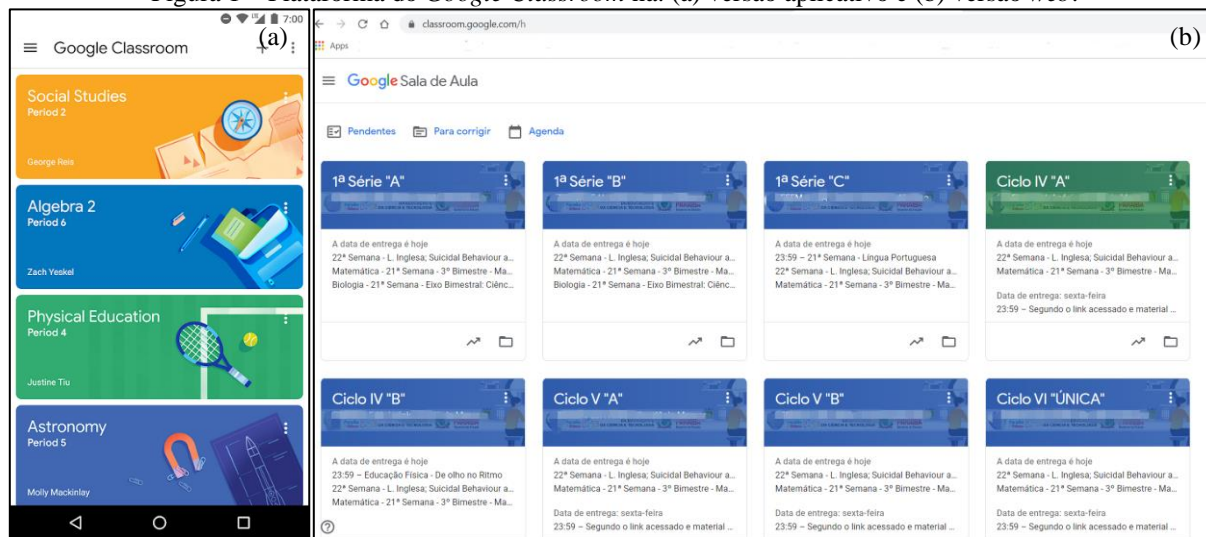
Figura 1 - Plataforma do Google Classroom na: (a) versão aplicativo e (b) versão web.

7:00

(a)

≡ Google Classroom

Social Studies
Period 2
George Reis

Algebra 2
Period 6
Zach Yeskel

Physical Education
Period 4
Justine Tiu

Astronomy
Period 5
Molly Mackinlay

classroom.google.com/h

Apps

(b)

≡ Google Sala de Aula

Pendentes Para corrigir Agenda

1ª Série "A"
A data de entrega é hoje
22ª Semana - L. Inglesa; Suicidal Behaviour a...
Matemática - 21ª Semana - 3º Bimestre - Ma...
Biologia - 21ª Semana - Eixo Bimestral: Ciênc...

1ª Série "B"
A data de entrega é hoje
22ª Semana - L. Inglesa; Suicidal Behaviour a...
Matemática - 21ª Semana - 3º Bimestre - Ma...
Biologia - 21ª Semana - Eixo Bimestral: Ciênc...

1ª Série "C"
A data de entrega é hoje
23:59 – 21ª Semana - Língua Portuguesa
22ª Semana - L. Inglesa; Suicidal Behaviour a...
Matemática - 21ª Semana - 3º Bimestre - Ma...

Ciclo IV "A"
A data de entrega é hoje
22ª Semana - L. Inglesa; Suicidal Behaviour a...
Matemática - 21ª Semana - 3º Bimestre - Ma...
Data de entrega: sexta-feira
23:59 – Segundo o link acessado e material ...

Ciclo IV "B"
A data de entrega é hoje
23:59 – Educação Física - De olho no Ritmo
22ª Semana - L. Inglesa; Suicidal Behaviour a...
Matemática - 21ª Semana - 3º Bimestre - Ma...

Ciclo V "A"
A data de entrega é hoje
22ª Semana - L. Inglesa; Suicidal Behaviour a...
Matemática - 21ª Semana - 3º Bimestre - Ma...
Data de entrega: sexta-feira
23:59 – Segundo o link acessado e material ...

Ciclo V "B"
A data de entrega é hoje
22ª Semana - L. Inglesa; Suicidal Behaviour a...
Matemática - 21ª Semana - 3º Bimestre - Ma...
Data de entrega: sexta-feira
23:59 – Segundo o link acessado e material ...

Ciclo VI "ÚNICA"
A data de entrega é hoje
22ª Semana - L. Inglesa; Suicidal Behaviour a...
Matemática - 21ª Semana - 3º Bimestre - Ma...
Data de entrega: sexta-feira
23:59 – Segundo o link acessado e material ...